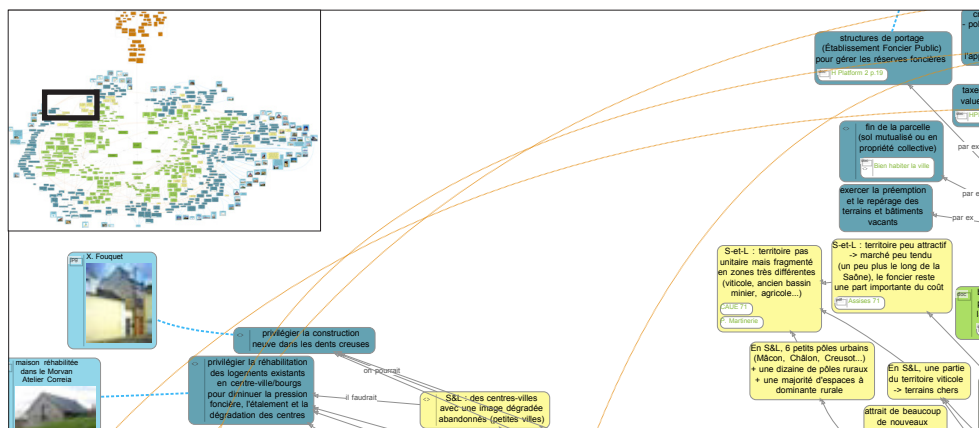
structures de portage (Établissement Foncier Public) pour gérer les réserves foncières

H Platform 2 p.19

taxe
valeu

HP

l'app

- po

fin de la parcelle (sol mutualisé ou en propriété collective)

Bien habiter la ville

par ex

exercer la préemption et le repérage des terrains et bâtiments vacants

par e

par ex

S-et-L : territoire pas unitaire mais fragmenté en zones très différentes (viticole, ancien bassin minier, agricole...)

CAUE 71

Martinerie

S-et-L : territoire peu attractif -> marché peu tendu (un peu plus le long de la Saône), le foncier reste une part importante du coût

Assises 71

X. Fouquet

privilégier la construction neuve dans les dents creuses

on pourrait

maison réhabilitée dans le Morvan Atelier Correia

privilégier la réhabilitation des logements existants en centre-ville/bourgs pour diminuer la pression foncière, l'étalement et la dégradation des centres

il faudrait

S&L : des centres-villes avec une image dégradée abandonnés (petites villes)

En S&L, 6 petits pôles urbains (Mâcon, Châlon, Creusot...) + une dizaine de pôles ruraux + une majorité d'espaces à dominante rurale

En S&L, une partie du territoire viticole -> terrains chers

attrait de beaucoup de nouveaux